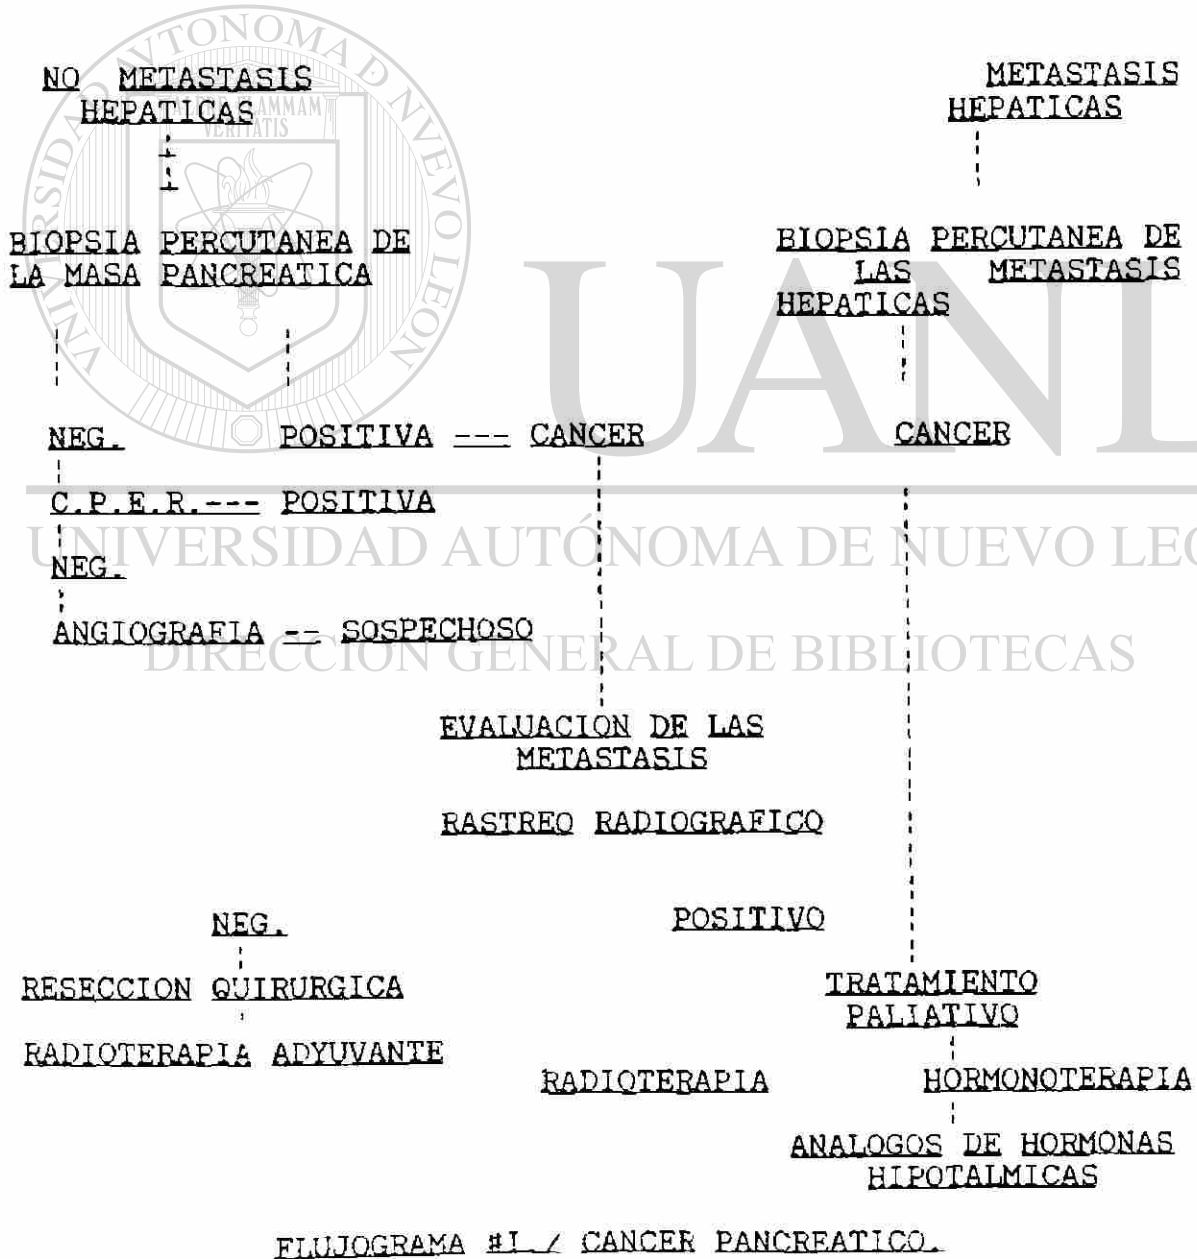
NO METASTASIS HEPATICAS

METASTASIS HEPATICAS

BIOPSIA PERCUTANEA DE LA MASA PANCREATICA

BIOPSIA PERCUTANEA DE LAS METASTASIS HEPATICAS

NEG.

POSITIVA --- CANCER

CANCER

C.P.E.R.--- POSITIVA

NEG.

ANGIOGRAFIA -- SOSPECHOSO

EVALUACION DE LAS METASTASIS

RASTREO RADIOGRAFICO

NEG.

POSITIVO

RESECCION QUIRURGICA

TRATAMIENTO PALIATIVO

RADIOTERAPIA ADYUVANTE

RADIOTERAPIA

HORMONOTERAPIA

ANALOGOS DE HORMONAS HIPOTALMICAS

FLUJOGRAMA #I / CANCER PANCREATICO.

UANL

UNIVERSIDAD AUTÓNOMA DE NUEVO LEÓN

DIRECCIÓN GENERAL DE BIBLIOTECAS

UNIVERSIDAD AUTONOMA DE NUEVO LEON

ALERE FLAMMAM VERITATIS